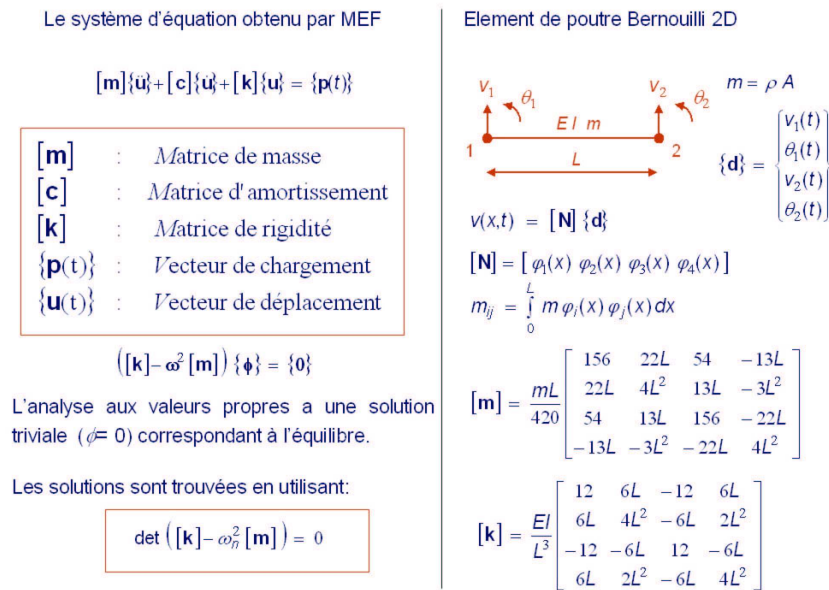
Le système d'équation obtenu par MEF

$[\mathbf{m}]\{\ddot{\mathbf{u}}\}+[\mathbf{c}]\{\dot{\mathbf{u}}\}+[\mathbf{k}]\{\mathbf{u}\} = \{\mathbf{p}(t)\}$

$[\mathbf{m}]$ : Matrice de masse
$[\mathbf{c}]$ : Matrice d'amortissement
$[\mathbf{k}]$ : Matrice de rigidité
$\{\mathbf{p}(t)\}$ : Vecteur de chargement
$\{\mathbf{u}(t)\}$ : Vecteur de déplacement

$([\mathbf{k}]-\omega^2[\mathbf{m}])\{\phi\} = \{0\}$

L'analyse aux valeurs propres a une solution triviale ($\phi$= 0) correspondant à l'équilibre.

Les solutions sont trouvées en utilisant:

$\det([\mathbf{k}]-\omega_n^2[\mathbf{m}]) = 0$

Element de poutre Bernouilli 2D

$v_1$ $\theta_1$ $v_2$ $\theta_2$ $m = \rho A$

$E\,I\ m$

1 2

$L$

$\{\mathbf{d}\} = \begin{Bmatrix} v_1(t) \\ \theta_1(t) \\ v_2(t) \\ \theta_2(t) \end{Bmatrix}$

$v(x,t) = [\mathbf{N}]\{\mathbf{d}\}$

$[\mathbf{N}] = [\varphi_1(x)\ \varphi_2(x)\ \varphi_3(x)\ \varphi_4(x)]$

$m_{ij} = \int_0^L m\,\varphi_i(x)\,\varphi_j(x)\,dx$

$[\mathbf{m}] = \frac{mL}{420}\begin{bmatrix} 156 & 22L & 54 & -13L \\ 22L & 4L^2 & 13L & -3L^2 \\ 54 & 13L & 156 & -22L \\ -13L & -3L^2 & -22L & 4L^2 \end{bmatrix}$

$[\mathbf{k}] = \frac{EI}{L^3}\begin{bmatrix} 12 & 6L & -12 & 6L \\ 6L & 4L^2 & -6L & 2L^2 \\ -12 & -6L & 12 & -6L \\ 6L & 2L^2 & -6L & 4L^2 \end{bmatrix}$